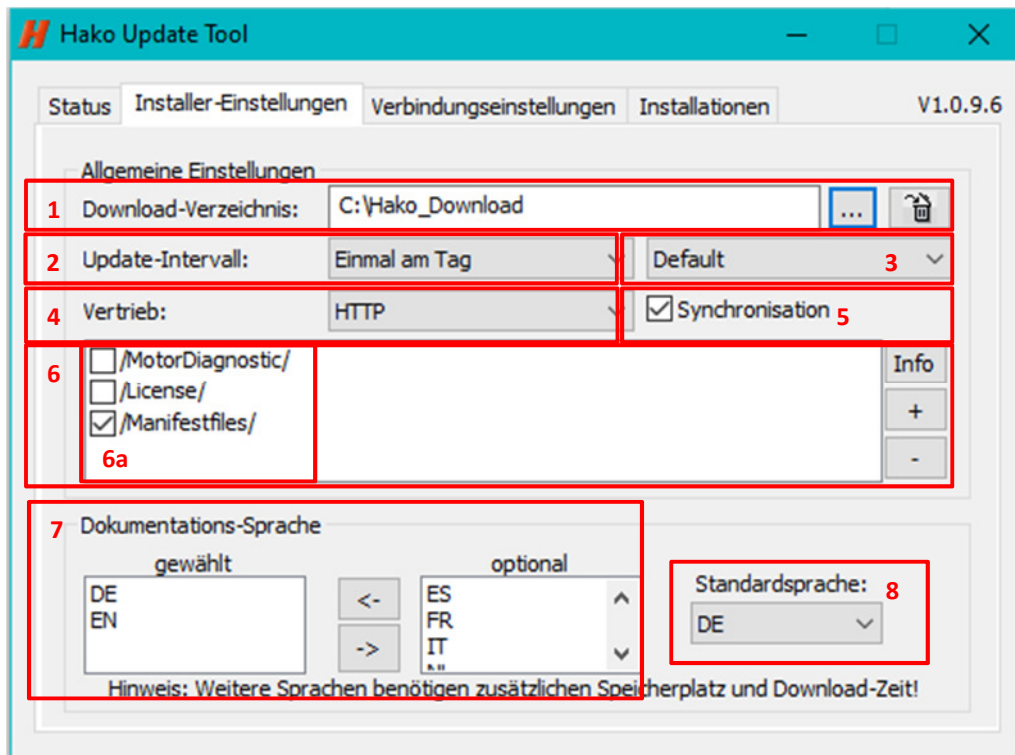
Hako Update Tool

Status | Installer-Einstellungen | Verbindungseinstellungen | Installationen

V1.0.9.6

Allgemeine Einstellungen

1 Download-Verzeichnis: C:\Hako_Download ...

2 Update-Intervall: Einmal am Tag

Default 3

4 Vertrieb: HTTP

Synchronisation 5

6 /MotorDiagnostic/
/License/
/Manifestfiles/
6a

Info
+
-

7 Dokumentations-Sprache

gewählt
DE
EN

<-
->

optional
ES
FR
IT

Standardsprache: 8
DE

Hinweis: Weitere Sprachen benötigen zusätzlichen Speicherplatz und Download-Zeit!